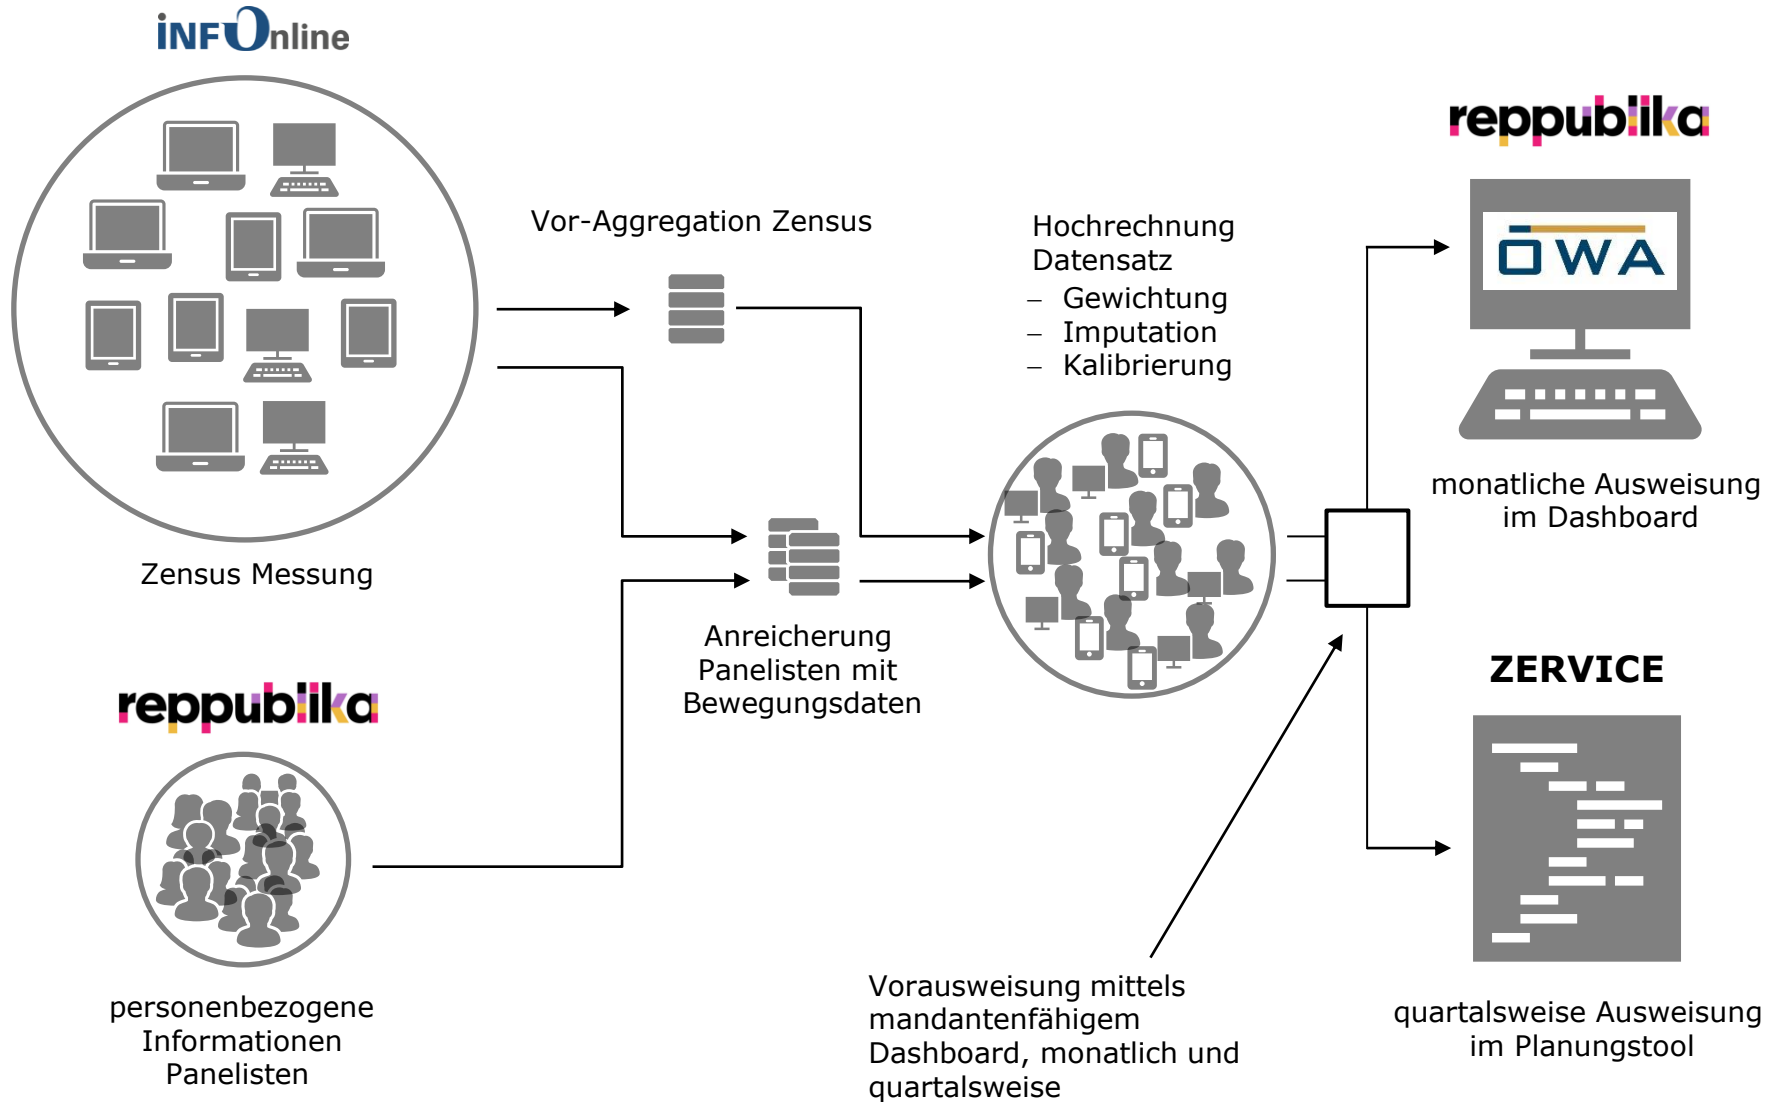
INFOnline

Zensus Messung

Vor-Aggregation Zensus

Hochrechnung Datensatz
– Gewichtung
– Imputation
– Kalibrierung

reppublika

ÖWA

monatliche Ausweisung im Dashboard

reppublika

personenbezogene Informationen Panelisten

Anreicherung Panelisten mit Bewegungsdaten

ZERVICE

Vorausweisung mittels mandantenfähigem Dashboard, monatlich und quartalsweise

quartalsweise Ausweisung im Planungstool